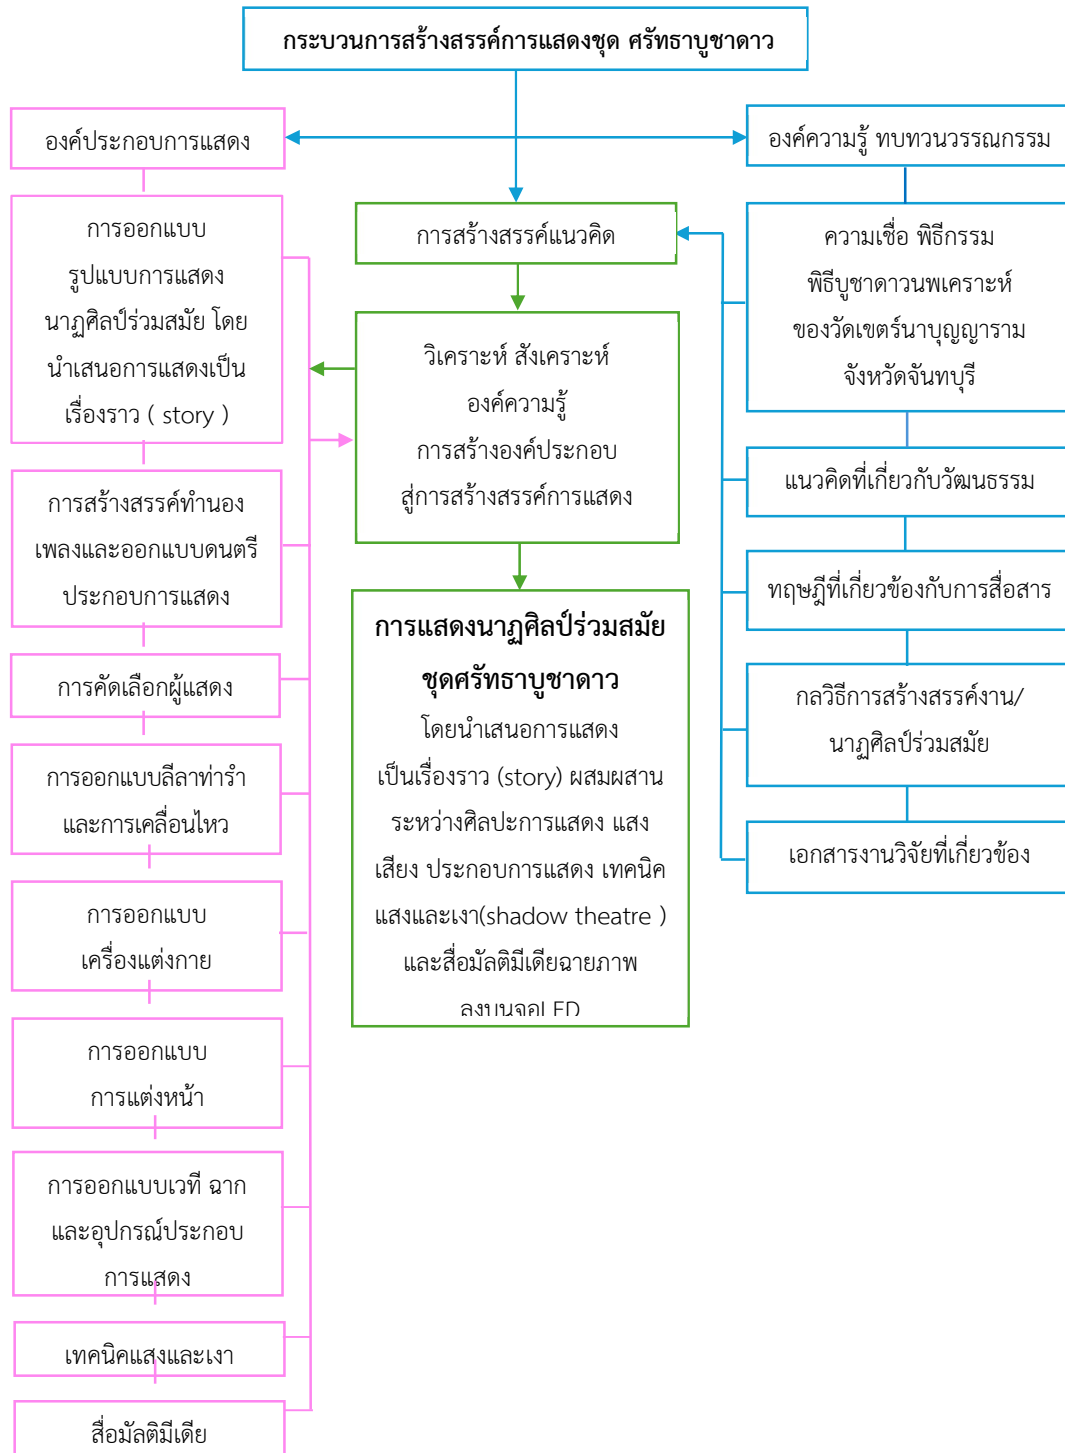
กระบวนการสร้างสรรค์การแสดงชุด ศรัทธาบูชาดาว

องค์ประกอบการแสดง

องค์ความรู้ ทบทวนวรรณกรรม

การสร้างสรรค์แนวคิด

การออกแบบ รูปแบบการแสดง นาฏศิลป์ร่วมสมัย โดย นำเสนอการแสดงเป็น เรื่องราว ( story )

วิเคราะห์ สังเคราะห์ องค์ความรู้ การสร้างองค์ประกอบ สู่การสร้างสรรค์การแสดง

ความเชื่อ พิธีกรรม พิธีบูชาดาวนพเคราะห์ ของวัดเขตร์นาบุญญาราม จังหวัดจันทบุรี

แนวคิดที่เกี่ยวกับวัฒนธรรม

การสร้างสรรค์ทำนอง เพลงและออกแบบดนตรี ประกอบการแสดง

การแสดงนาฏศิลป์ร่วมสมัย ชุดศรัทธาบูชาดาว

โดยนำเสนอการแสดง เป็นเรื่องราว (story) ผสมผสาน ระหว่างศิลปะการแสดง แสง เสียง ประกอบการแสดง เทคนิค แสงและเงา(shadow theatre ) และสื่อมัลติมีเดียฉายภาพ ลงบนจอLED

ทฤษฎีที่เกี่ยวข้องกับการสื่อสาร

การคัดเลือกผู้แสดง

กลวิธีการสร้างสรรค์งาน/ นาฏศิลป์ร่วมสมัย

การออกแบบลีลาท่ารำ และการเคลื่อนไหว

เอกสารงานวิจัยที่เกี่ยวข้อง

การออกแบบ เครื่องแต่งกาย

การออกแบบ การแต่งหน้า

การออกแบบเวที ฉาก และอุปกรณ์ประกอบ การแสดง

เทคนิคแสงและเงา

สื่อมัลติมีเดีย